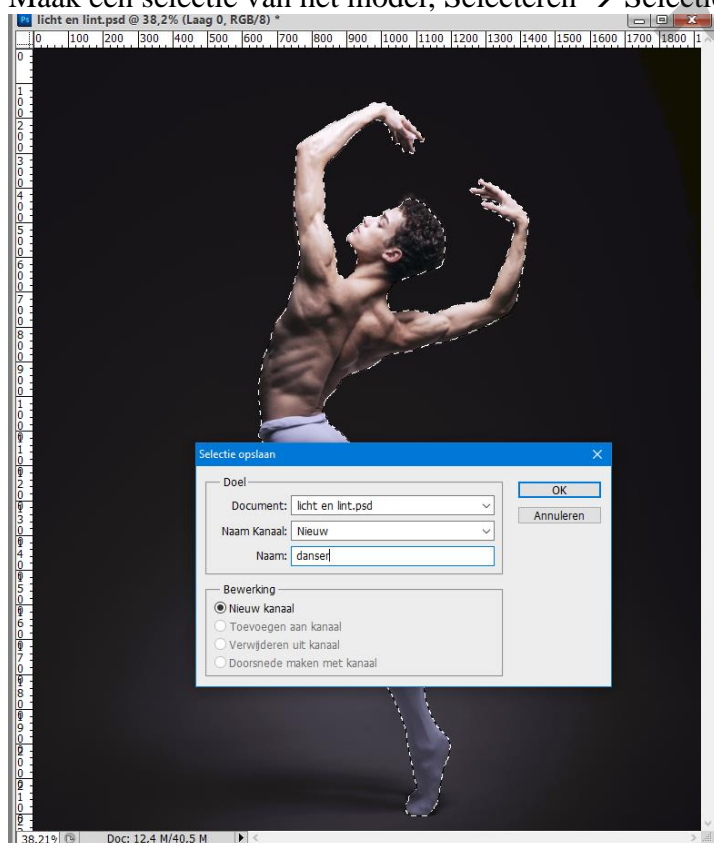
Maak een selectie van het model, Selecteren → Selectie

licht en lint.psd @ 38,2% (Laag 0, RGB/8) *

0 100 200 300 400 500 600 700 800 900 1000 1100 1200 1300 1400 1500 1600 1700 1800

Selectie opslaan

Doel

Document: licht en lint.psd

Naam Kanaal: Nieuw

Naam: danser

OK

Annuleren

Bewerking

Nieuw kanaal

Toevoegen aan kanaal

Verwijderen uit kanaal

Doorsnede maken met kanaal

38,21%

Doc: 12,4 M/40,5 M